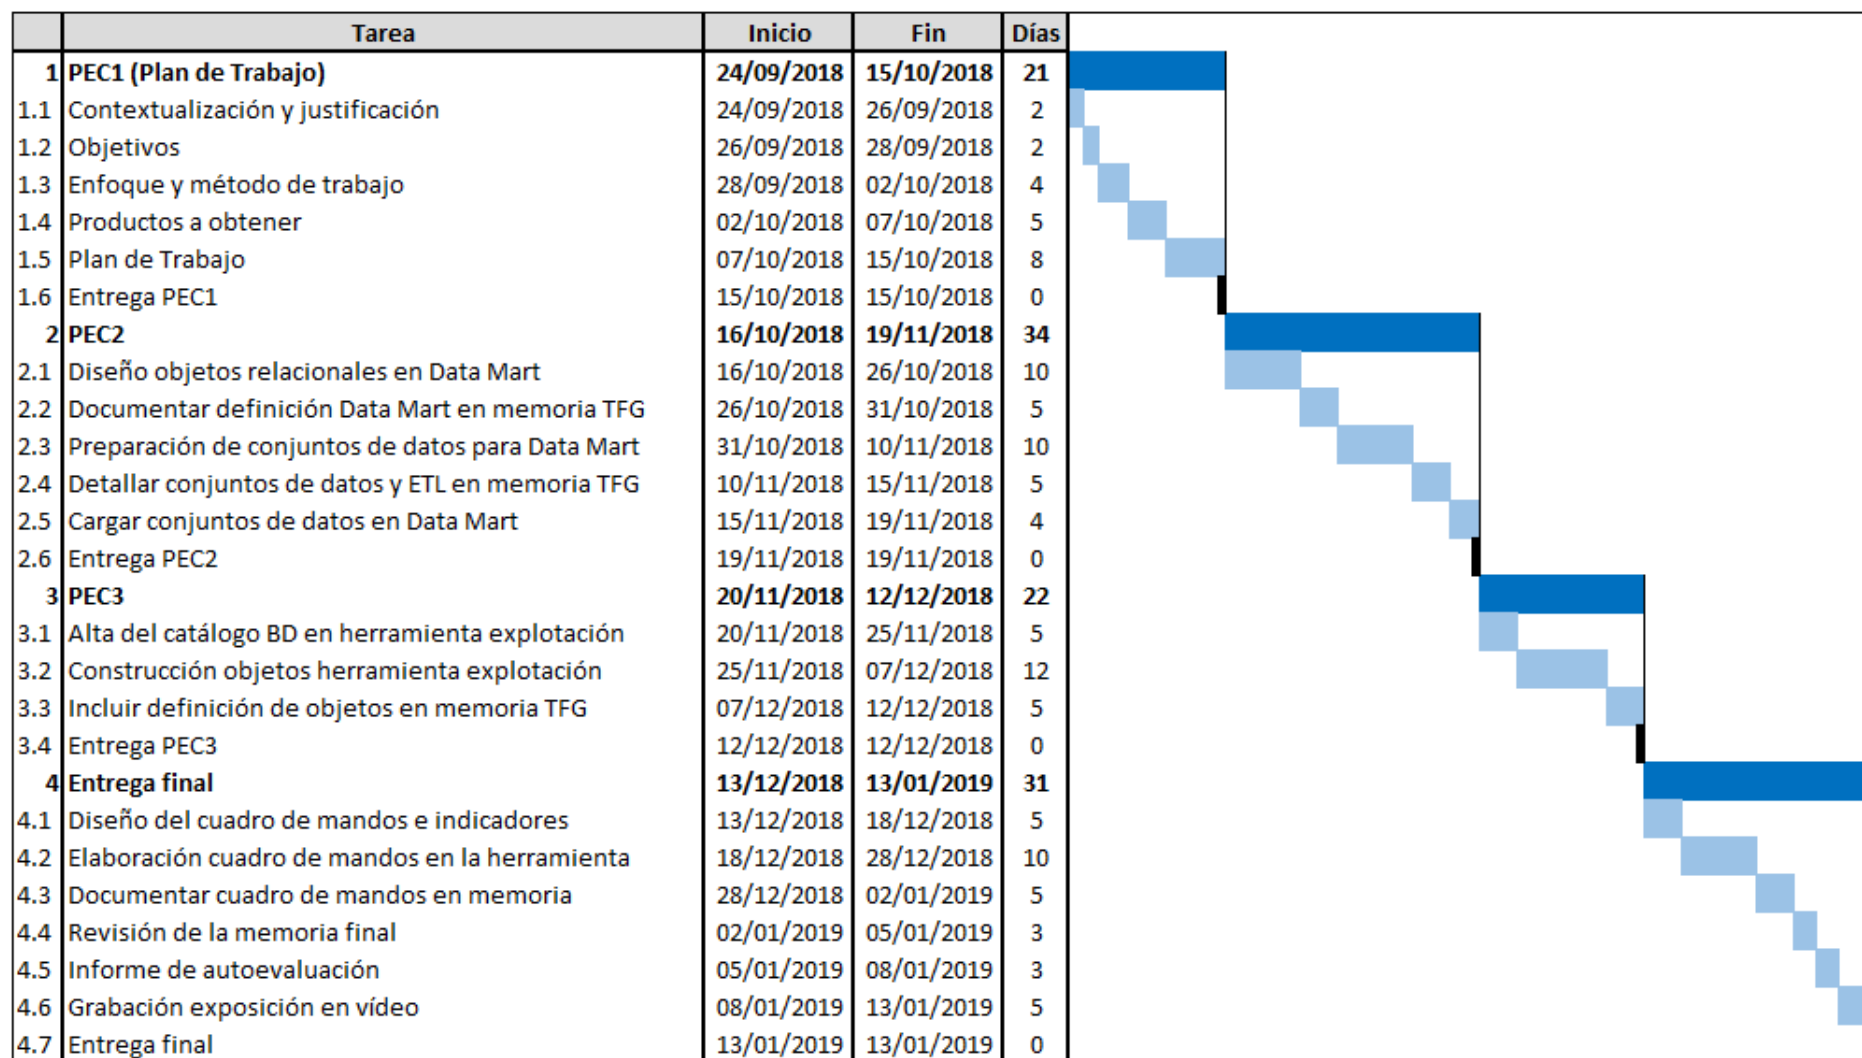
| | Tarea | Inicio | Fin | Días |
|---|---|---|---|---|
| 1 | **PEC1 (Plan de Trabajo)** | **24/09/2018** | **15/10/2018** | **21** |
| 1.1 | Contextualización y justificación | 24/09/2018 | 26/09/2018 | 2 |
| 1.2 | Objetivos | 26/09/2018 | 28/09/2018 | 2 |
| 1.3 | Enfoque y método de trabajo | 28/09/2018 | 02/10/2018 | 4 |
| 1.4 | Productos a obtener | 02/10/2018 | 07/10/2018 | 5 |
| 1.5 | Plan de Trabajo | 07/10/2018 | 15/10/2018 | 8 |
| 1.6 | Entrega PEC1 | 15/10/2018 | 15/10/2018 | 0 |
| 2 | **PEC2** | **16/10/2018** | **19/11/2018** | **34** |
| 2.1 | Diseño objetos relacionales en Data Mart | 16/10/2018 | 26/10/2018 | 10 |
| 2.2 | Documentar definición Data Mart en memoria TFG | 26/10/2018 | 31/10/2018 | 5 |
| 2.3 | Preparación de conjuntos de datos para Data Mart | 31/10/2018 | 10/11/2018 | 10 |
| 2.4 | Detallar conjuntos de datos y ETL en memoria TFG | 10/11/2018 | 15/11/2018 | 5 |
| 2.5 | Cargar conjuntos de datos en Data Mart | 15/11/2018 | 19/11/2018 | 4 |
| 2.6 | Entrega PEC2 | 19/11/2018 | 19/11/2018 | 0 |
| 3 | **PEC3** | **20/11/2018** | **12/12/2018** | **22** |
| 3.1 | Alta del catálogo BD en herramienta explotación | 20/11/2018 | 25/11/2018 | 5 |
| 3.2 | Construcción objetos herramienta explotación | 25/11/2018 | 07/12/2018 | 12 |
| 3.3 | Incluir definición de objetos en memoria TFG | 07/12/2018 | 12/12/2018 | 5 |
| 3.4 | Entrega PEC3 | 12/12/2018 | 12/12/2018 | 0 |
| 4 | **Entrega final** | **13/12/2018** | **13/01/2019** | **31** |
| 4.1 | Diseño del cuadro de mandos e indicadores | 13/12/2018 | 18/12/2018 | 5 |
| 4.2 | Elaboración cuadro de mandos en la herramienta | 18/12/2018 | 28/12/2018 | 10 |
| 4.3 | Documentar cuadro de mandos en memoria | 28/12/2018 | 02/01/2019 | 5 |
| 4.4 | Revisión de la memoria final | 02/01/2019 | 05/01/2019 | 3 |
| 4.5 | Informe de autoevaluación | 05/01/2019 | 08/01/2019 | 3 |
| 4.6 | Grabación exposición en vídeo | 08/01/2019 | 13/01/2019 | 5 |
| 4.7 | Entrega final | 13/01/2019 | 13/01/2019 | 0 |